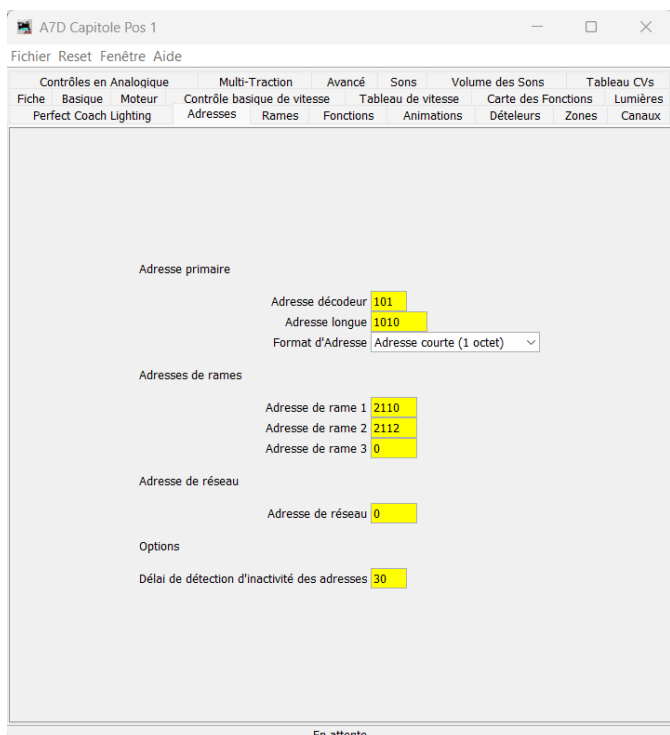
A7D Capitole Pos 1

Fichier Reset Fenêtre Aide

Contrôles en Analogique | Multi-Traction | Avancé | Sons | Volume des Sons | Tableau CVs

Fiche | Basique | Moteur | Contrôle basique de vitesse | Tableau de vitesse | Carte des Fonctions | Lumières

Perfect Coach Lighting | Adresses | Rames | Fonctions | Animations | Dételeurs | Zones | Canaux

Adresse primaire

Adresse décodeur 101

Adresse longue 1010

Format d'Adresse Adresse courte (1 octet)

Adresses de rames

Adresse de rame 1 2110

Adresse de rame 2 2112

Adresse de rame 3 0

Adresse de réseau

Adresse de réseau 0

Options

Délai de détection d'inactivité des adresses 30

En attente